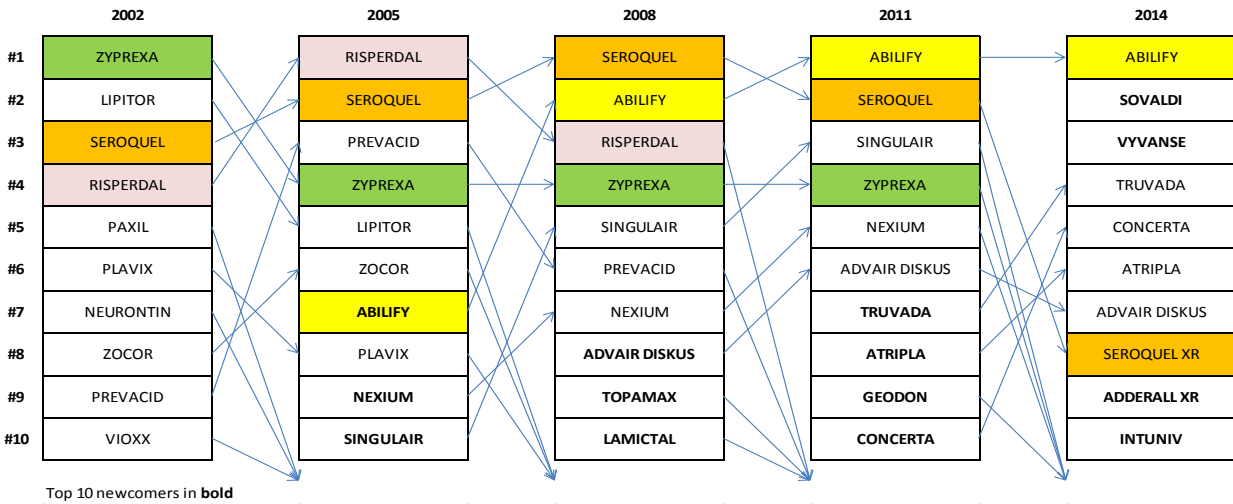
| | 2002 | 2005 | 2008 | 2011 | 2014 |
|---|---|---|---|---|---|
| #1 | ZYPREXA | RISPERDAL | SEROQUEL | ABILIFY | ABILIFY |
| #2 | LIPITOR | SEROQUEL | ABILIFY | SEROQUEL | **SOVALDI** |
| #3 | SEROQUEL | PREVACID | RISPERDAL | SINGULAIR | **VYVANSE** |
| #4 | RISPERDAL | ZYPREXA | ZYPREXA | ZYPREXA | TRUVADA |
| #5 | PAXIL | LIPITOR | SINGULAIR | NEXIUM | CONCERTA |
| #6 | PLAVIX | ZOCOR | PREVACID | ADVAIR DISKUS | ATRIPLA |
| #7 | NEURONTIN | **ABILIFY** | NEXIUM | **TRUVADA** | ADVAIR DISKUS |
| #8 | ZOCOR | PLAVIX | **ADVAIR DISKUS** | **ATRIPLA** | SEROQUEL XR |
| #9 | PREVACID | **NEXIUM** | **TOPAMAX** | **GEODON** | **ADDERALL XR** |
| #10 | VIOXX | **SINGULAIR** | **LAMICTAL** | **CONCERTA** | **INTUNIV** |

Top 10 newcomers in **bold**